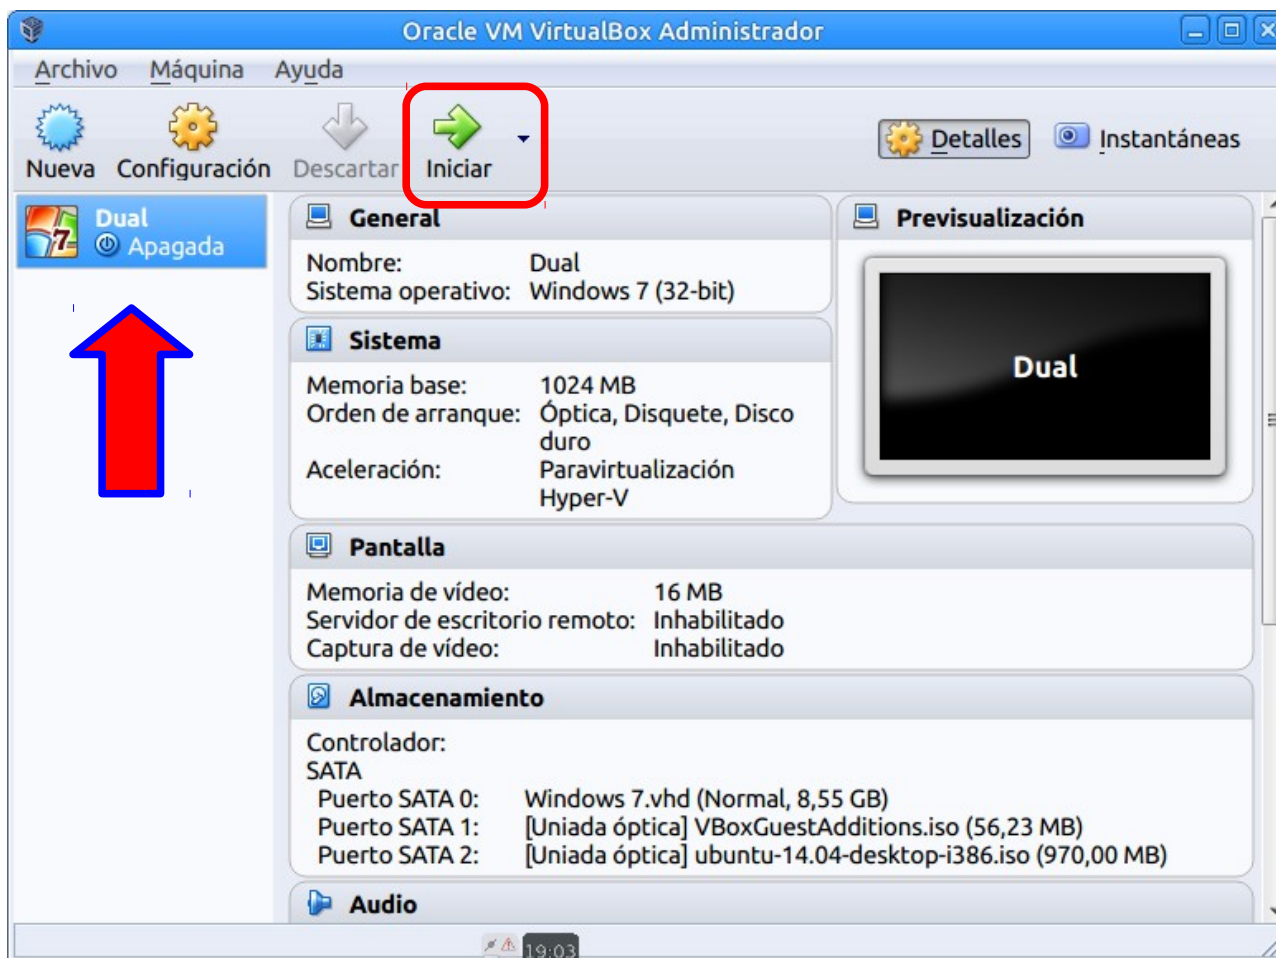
Oracle VM VirtualBox Administrador

Archivo Máquina Ayuda

Nueva Configuración Descartar Iniciar

Detalles Instantáneas

Dual
Apagada

General

Nombre: Dual
Sistema operativo: Windows 7 (32-bit)

Sistema

Memoria base: 1024 MB
Orden de arranque: Óptica, Disquete, Disco duro
Aceleración: Paravirtualización Hyper-V

Previsualización

Dual

Pantalla

Memoria de vídeo: 16 MB
Servidor de escritorio remoto: Inhabilitado
Captura de vídeo: Inhabilitado

Almacenamiento

Controlador: SATA
Puerto SATA 0: Windows 7.vhd (Normal, 8,55 GB)
Puerto SATA 1: [Uniada óptica] VBoxGuestAdditions.iso (56,23 MB)
Puerto SATA 2: [Uniada óptica] ubuntu-14.04-desktop-i386.iso (970,00 MB)

Audio

19:03